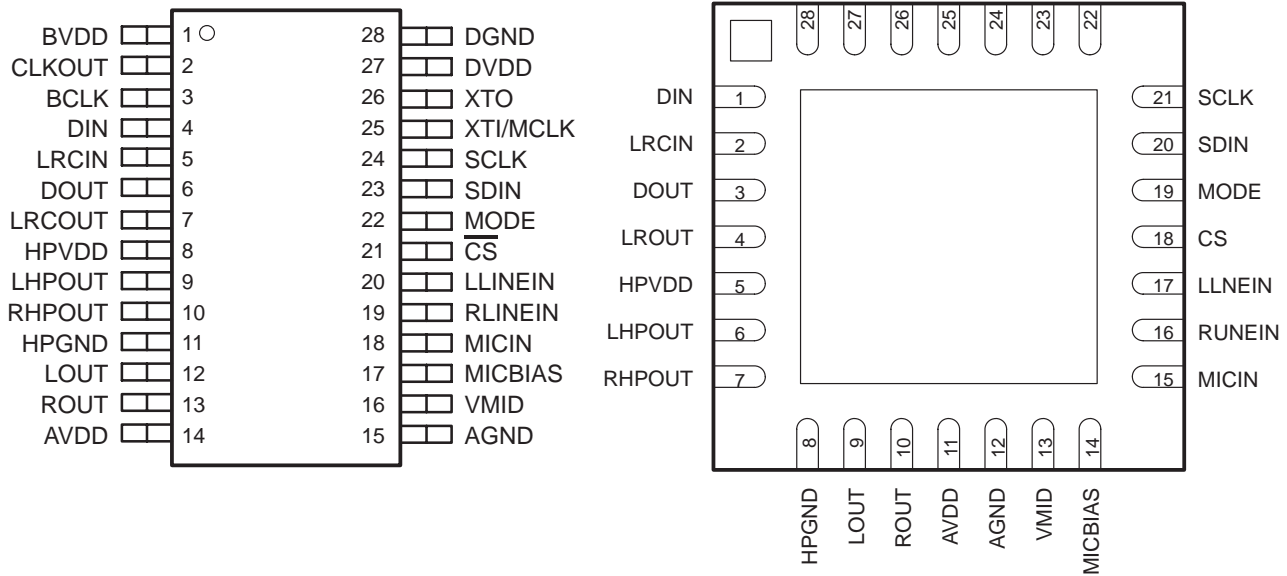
BVDD 1
CLKOUT 2
BCLK 3
DIN 4
LRCIN 5
DOUT 6
LRCOUT 7
HPVDD 8
LHPOUT 9
RHPOUT 10
HPGND 11
LOUT 12
ROUT 13
AVDD 14

28 DGND
27 DVDD
26 XTO
25 XTI/MCLK
24 SCLK
23 SDIN
22 MODE
21 $\overline{CS}$
20 LLINEIN
19 RLINEIN
18 MICIN
17 MICBIAS
16 VMID
15 AGND

28 27 26 25 24 23 22

DIN 1
LRCIN 2
DOUT 3
LROUT 4
HPVDD 5
LHPOUT 6
RHPOUT 7

21 SCLK
20 SDIN
19 MODE
18 CS
17 LLNEIN
16 RUNEIN
15 MICIN

8 9 10 11 12 13 14
HPGND LOUT ROUT AVDD AGND VMID MICBIAS